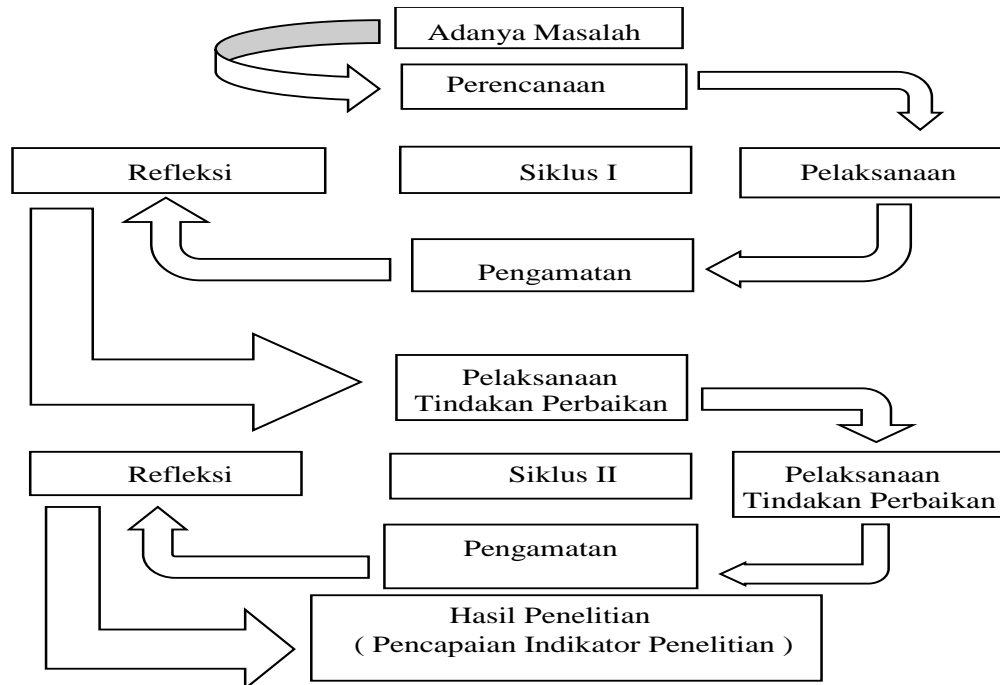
Adanya Masalah

Perencanaan

Refleksi

Siklus I

Pelaksanaan

Pengamatan

Pelaksanaan Tindakan Perbaikan

Refleksi

Siklus II

Pelaksanaan Tindakan Perbaikan

Pengamatan

Hasil Penelitian ( Pencapaian Indikator Penelitian )